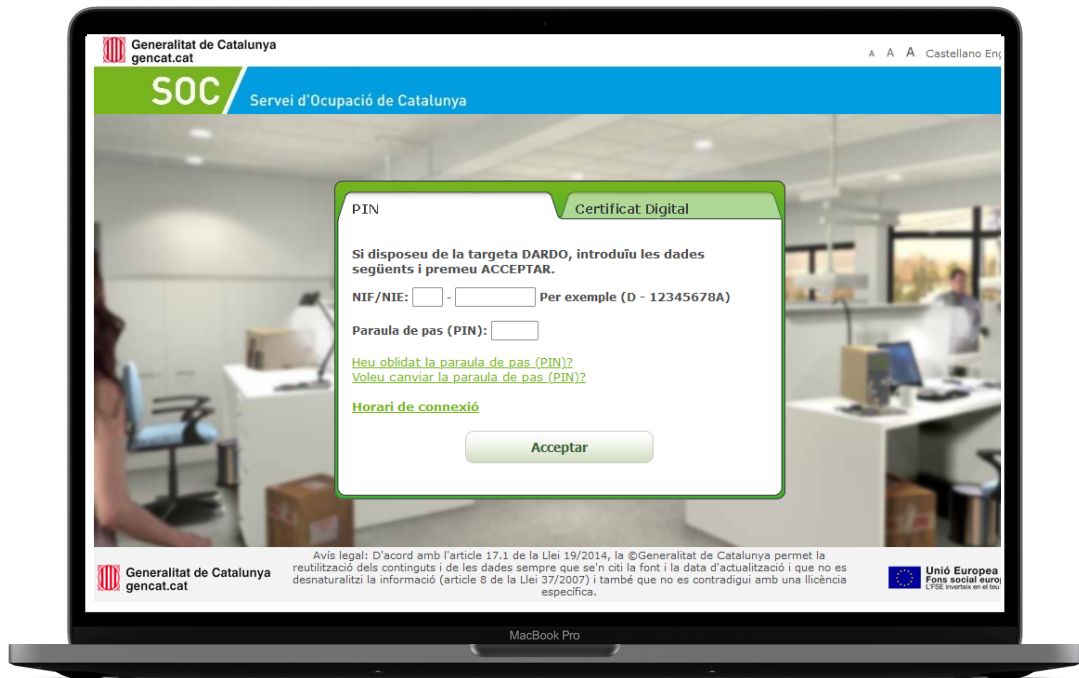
Generalitat de Catalunya
gencat.cat

A A A Castellano Eng

SOC Servei d'Ocupació de Catalunya

PIN

Certificat Digital

Si disposeu de la targeta DARDO, introduïu les dades següents i premeu ACCEPTAR.

NIF/NIE: - Per exemple (D - 12345678A)

Paraula de pas (PIN):

Heu oblidat la paraula de pas (PIN)?
Voleu canviar la paraula de pas (PIN)?

Horari de connexió

Acceptar

Generalitat de Catalunya
gencat.cat

Avís legal: D'acord amb l'article 17.1 de la Llei 19/2014, la ©Generalitat de Catalunya permet la reutilització dels continguts i de les dades sempre que se'n citi la font i la data d'actualització i que no es desnaturalitzi la informació (article 8 de la Llei 37/2007) i també que no es contradigui amb una llicència específica.

Unió Europea
Fons social europ
L'FSE inverteix en el teu

MacBook Pro